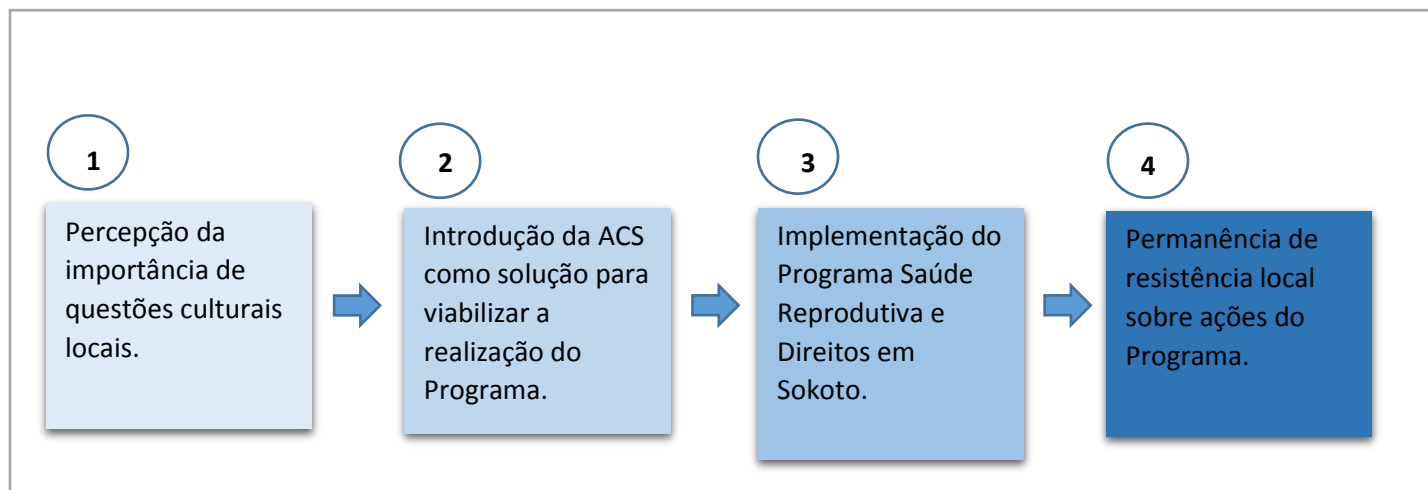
1

Percepção da importância de questões culturais locais.

2

Introdução da ACS como solução para viabilizar a realização do Programa.

3

Implementação do Programa Saúde Reprodutiva e Direitos em Sokoto.

4

Permanência de resistência local sobre ações do Programa.